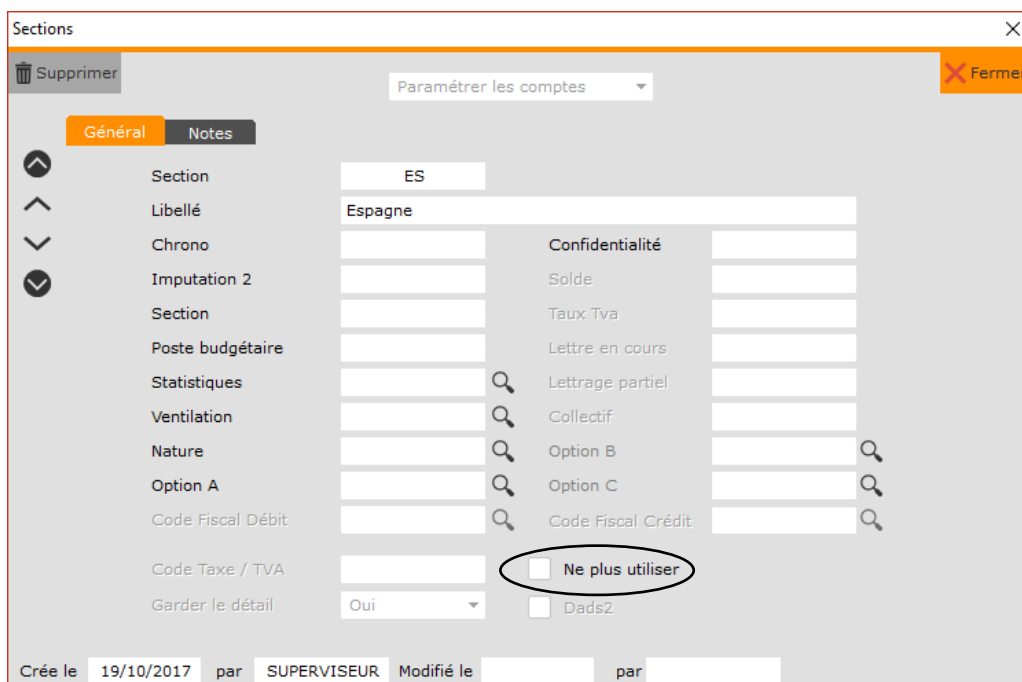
Sections

Supprimer

Paramétrer les comptes

Fermer

Général Notes

Section ES

Libellé Espagne

Chrono

Confidentialité

Imputation 2

Solde

Section

Taux Tva

Poste budgétaire

Lettre en cours

Statistiques

Lettrage partiel

Ventilation

Collectif

Nature

Option B

Option A

Option C

Code Fiscal Débit

Code Fiscal Crédit

Code Taxe / TVA

Ne plus utiliser

Garder le détail Oui

Dads2

Crée le 19/10/2017 par SUPERVISEUR Modifié le par